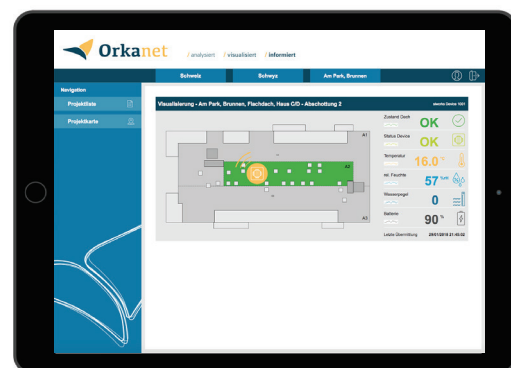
Orkanet

/ analysiert / visualisiert / informiert

Schweiz Schwyz Am Park, Brunnen

Navigation

Projektliste

Projektkarte

Visualisierung - Am Park, Brunnen, Flachdach, Haus C/D - Abschottung 2

A1

A2

A3

Zustand Dach OK

Status Device OK

Temperatur 16.0 °

rel. Feuchte 57 %rH

Wasserpegel 0

Batterie 90 %

Letzte Übermittlung 28/01/2019 21:45:02